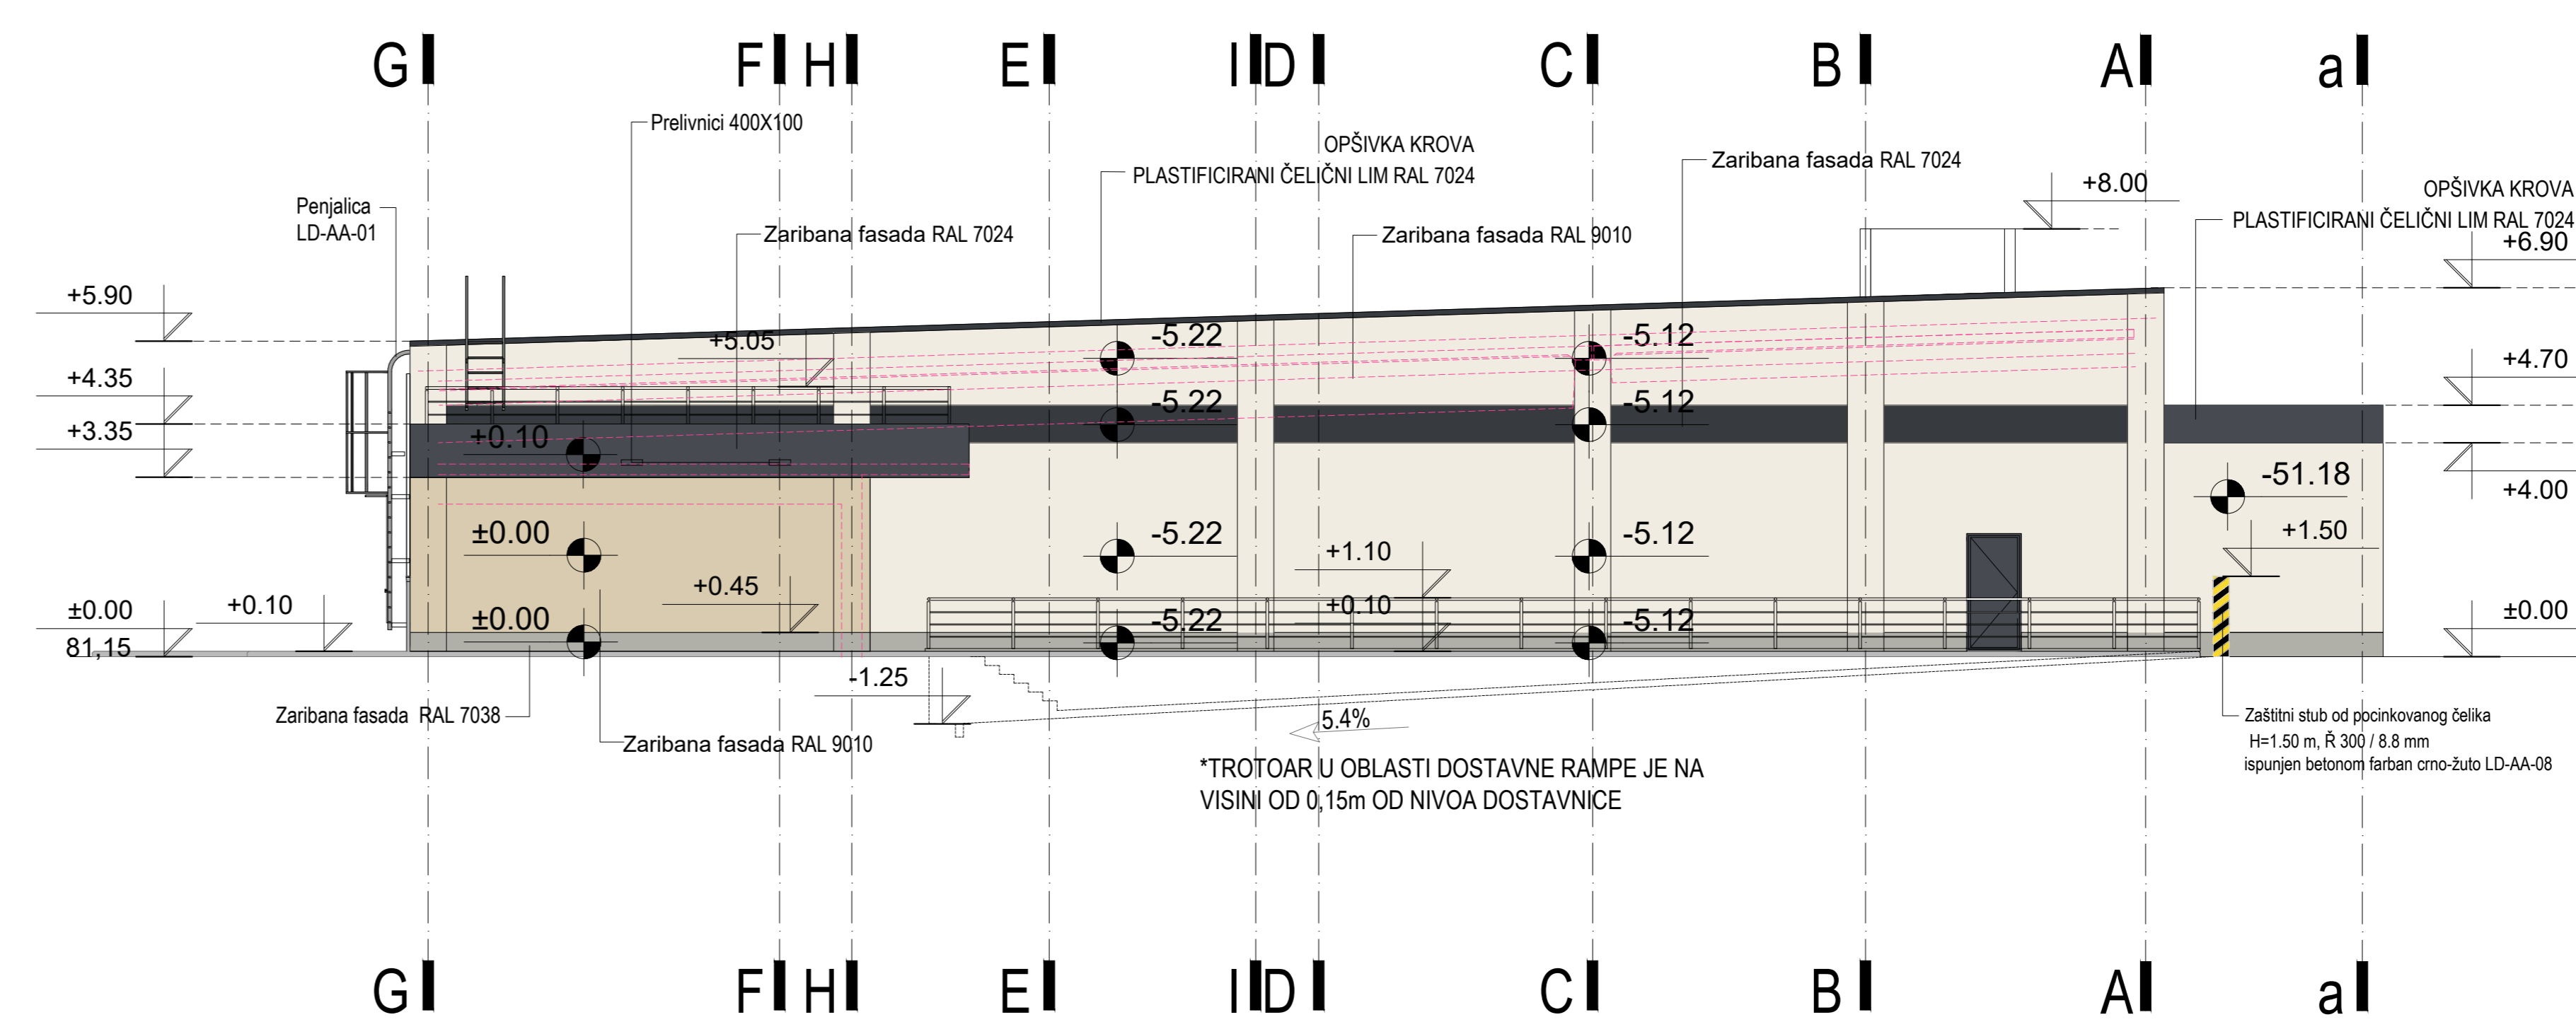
G F H E I D C B A a

Prelivnici 400X100

OPŠIVKA KROVA
PLASTIFICIRANI ČELIČNI LIM RAL 7024

Zaribana fasada RAL 7024

Penjalica
LD-AA-01

Zaribana fasada RAL 7024

Zaribana fasada RAL 9010

+8.00

OPŠIVKA KROVA
PLASTIFICIRANI ČELIČNI LIM RAL 7024

+6.90

+5.90

+5.05

-5.22

-5.12

+4.35

+4.70

-5.22

-5.12

+3.35

+0.10

-51.18

+4.00

±0.00

-5.22

-5.12

+1.50

+1.10

+0.45

±0.00

+0.10

±0.00

+0.10

±0.00

-5.22

-5.12

81,15

-1.25

Zaribana fasada RAL 7038

5.4%

Zaštitni stub od pocinkovanog čelika
H=1.50 m, Ř 300 / 8.8 mm
ispunjen betonom farban crno-žuto LD-AA-08

Zaribana fasada RAL 9010

*TROTOAR U OBLASTI DOSTAVNE RAMPE JE NA VISINI OD 0,15m OD NIVOA DOSTAVNICE

G F H E I D C B A a